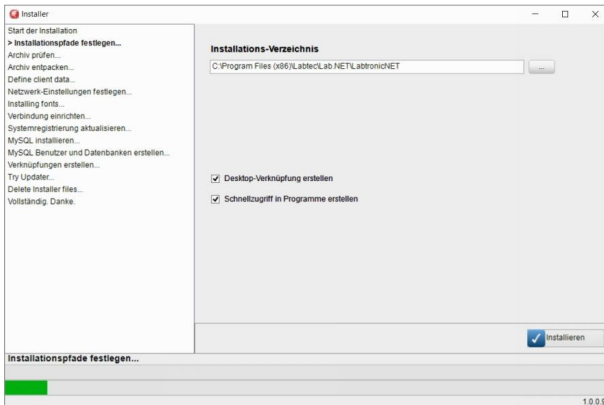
Installer

Start der Installation
> Installationspfade festlegen...
Archiv prüfen...
Archiv entpacken...
Define client data...
Netzwerk-Einstellungen festlegen...
Installing fonts...
Verbindung einrichten...
Systemregistrierung aktualisieren...
MySQL installieren...
MySQL Benutzer und Datenbanken erstellen...
Verknüpfungen erstellen...
Try Updater...
Delete Installer files...
Vollständig. Danke.

Installations-Verzeichnis
C:\Program Files (x86)\Labtec\Lab.NET\LabtronicNET
...

Desktop-Verknüpfung erstellen
Schnellzugriff in Programme erstellen

Installieren

Installationspfade festlegen...

1.0.0.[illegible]